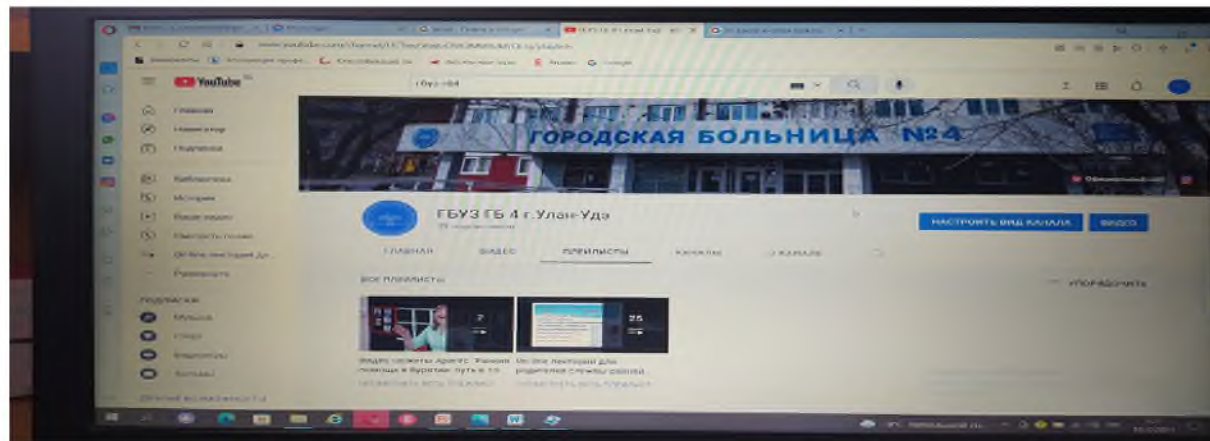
YouTube

ГБУЗ ГБ №4

Главная
Навигатор
Подписки
Библиотека
История
Ваши видео
Смотреть позже
Понравившиеся
Развернуть

ПОДПИСКИ

ГОРОДСКАЯ БОЛЬНИЦА №4

ГБУЗ ГБ 4 г.Улан-Удэ

НАСТРОИТЬ ВИД КАНАЛА
ВИДЕО

ГЛАВНАЯ
ВИДЕО
ПЛЕЙЛИСТЫ
КАНАЛЫ
О КАНАЛЕ

ВСЕ ПЛЕЙЛИСТЫ

УПОРЯДОЧИТЬ

7

25

Видео сюжеты АргиС "Ранняя помощь в Бурятии: путь в 10
Онлайн лектории для родителей службы ранней

ПОСМОТРЕТЬ ВЕСЬ ПЛЕЙЛИСТ
ПОСМОТРЕТЬ ВЕСЬ ПЛЕЙЛИСТ